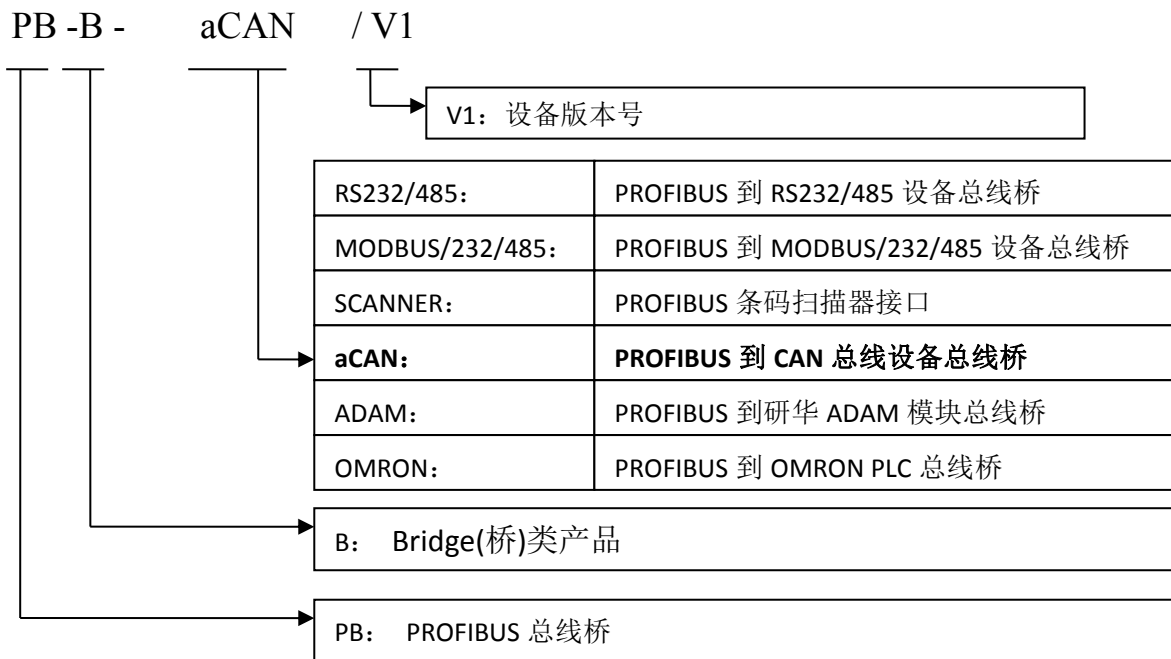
PB -B - aCAN / V1

V1：设备版本号

| RS232/485： | PROFIBUS 到 RS232/485 设备总线桥 |
|---|---|
| MODBUS/232/485： | PROFIBUS 到 MODBUS/232/485 设备总线桥 |
| SCANNER： | PROFIBUS 条码扫描器接口 |
| **aCAN：** | **PROFIBUS 到 CAN 总线设备总线桥** |
| ADAM： | PROFIBUS 到研华 ADAM 模块总线桥 |
| OMRON： | PROFIBUS 到 OMRON PLC 总线桥 |

B： Bridge(桥)类产品

PB： PROFIBUS 总线桥